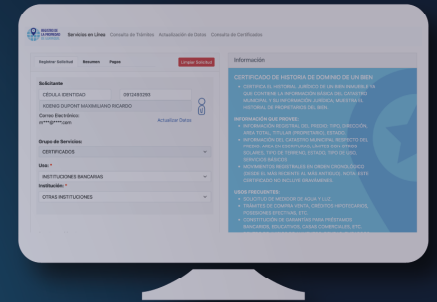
Servicios en Línea Consulta de Trámites Actualización de Datos Consulta de Certificados

Registrar Solicitud Resumen Pagos

Limpiar Solicitud

Solicitante

CÉDULA IDENTIDAD

0912492293

HOENIG DUPONT MAXIMILIANO RICARDO

Correo Electrónico:

m*****@*****.com

Actualizar Datos

Grupo de Servicios:

CERTIFICADOS

Uso: *

INSTITUCIONES BANCARIAS

Institución: *

OTRAS INSTITUCIONES

Información

CERTIFICADO DE HISTORIA DE DOMINIO DE UN BIEN

• CERTIFICA EL HISTORIAL JURÍDICO DE UN BIEN INMUEBLE YA QUE CONTIENE LA INFORMACIÓN BÁSICA DEL CATASTRO MUNICIPAL Y SU INFORMACIÓN JURÍDICA, MOSTRANDO EL HISTORIAL DE PROPIETARIOS DEL BIEN.

INFORMACIÓN QUE PROVEE:

• INFORMACIÓN REGISTRAL DEL PREDIO (TIPO, UBICACIÓN, ÁREA TOTAL, TITULAR, PROPIETARIO, ESTADO).

• INFORMACIÓN DEL CATASTRO MUNICIPAL RESPECTO DEL PREDIO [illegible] SOLARES, TIPO DE TERRENO, ESTADO, TIPO DE USO, SERVICIOS BÁSICOS.

• MOVIMIENTOS REGISTRALES EN ORDEN CRONOLÓGICO DESDE EL MÁS RECIENTE AL MÁS ANTIGUO. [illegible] CERTIFICADO NO INCLUYE GRAVÁMENES.

USOS FRECUENTES:

• SOLICITUD DE MEDIDOR DE AGUA Y LUZ.

• TRÁMITES DE COMPRA VENTA, CRÉDITOS HIPOTECARIOS, POSESIONES EFECTIVAS, ETC.

• CONSTITUCIÓN DE GARANTÍAS PARA PRÉSTAMOS BANCARIOS, EDUCATIVOS, CASAS COMERCIALES, ETC.